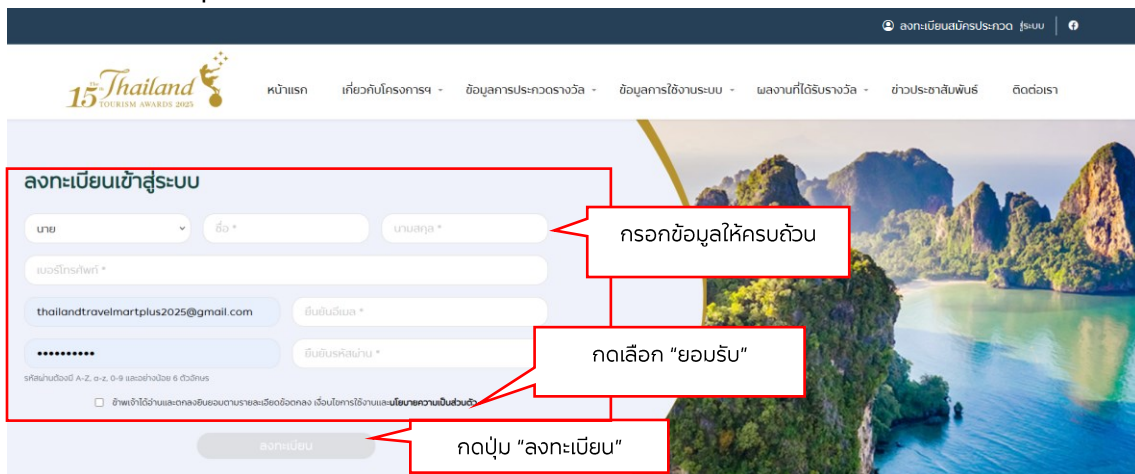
ลงทะเบียนสมัครประกวด | ระบบ

15th Thailand TOURISM AWARDS 2025

หน้าแรก เกี่ยวกับโครงการฯ ข้อมูลการประกวดรางวัล ข้อมูลการใช้งานระบบ ผลงานที่ได้รับรางวัล ข่าวประชาสัมพันธ์ ติดต่อเรา

ลงทะเบียนเข้าสู่ระบบ

นาย
ชื่อ *
นามสกุล *
เบอร์โทรศัพท์ *
thailandtravelmartplus2025@gmail.com
ยืนยันอีเมล *
•••••••••••
ยืนยันรหัสผ่าน *
รหัสผ่านต้องมี A-Z, a-z, 0-9 และอย่างน้อย 6 ตัวอักษร

ข้าพเจ้าได้อ่านและตกลงยินยอมตามรายละเอียดข้อตกลง เงื่อนไขการใช้งานและนโยบายความเป็นส่วนตัว

ลงทะเบียน

กรอกข้อมูลให้ครบถ้วน

กดเลือก "ยอมรับ"

กดปุ่ม "ลงทะเบียน"